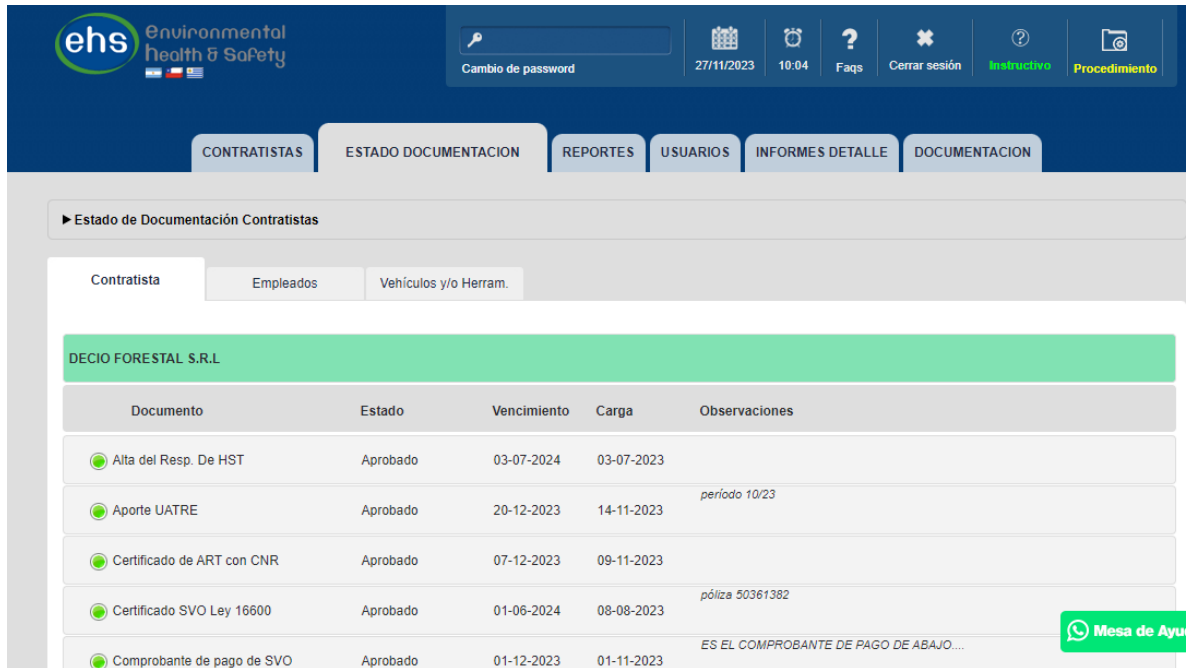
ehs Environmental health & Safety

Cambio de password

27/11/2023

10:04

Faqs

Cerrar sesión

Instructivo

Procedimiento

CONTRATISTAS

ESTADO DOCUMENTACION

REPORTES

USUARIOS

INFORMES DETALLE

DOCUMENTACION

►Estado de Documentación Contratistas

Contratista

Empleados

Vehículos y/o Herram.

DECIO FORESTAL S.R.L

| Documento | Estado | Vencimiento | Carga | Observaciones |
|---|---|---|---|---|
| Alta del Resp. De HST | Aprobado | 03-07-2024 | 03-07-2023 | |
| Aporte UATRE | Aprobado | 20-12-2023 | 14-11-2023 | período 10/23 |
| Certificado de ART con CNR | Aprobado | 07-12-2023 | 09-11-2023 | |
| Certificado SVO Ley 16600 | Aprobado | 01-06-2024 | 08-08-2023 | póliza 50361382 |
| Comprobante de pago de SVO | Aprobado | 01-12-2023 | 01-11-2023 | ES EL COMPROBANTE DE PAGO DE ABAJO.... |

Mesa de Ayu